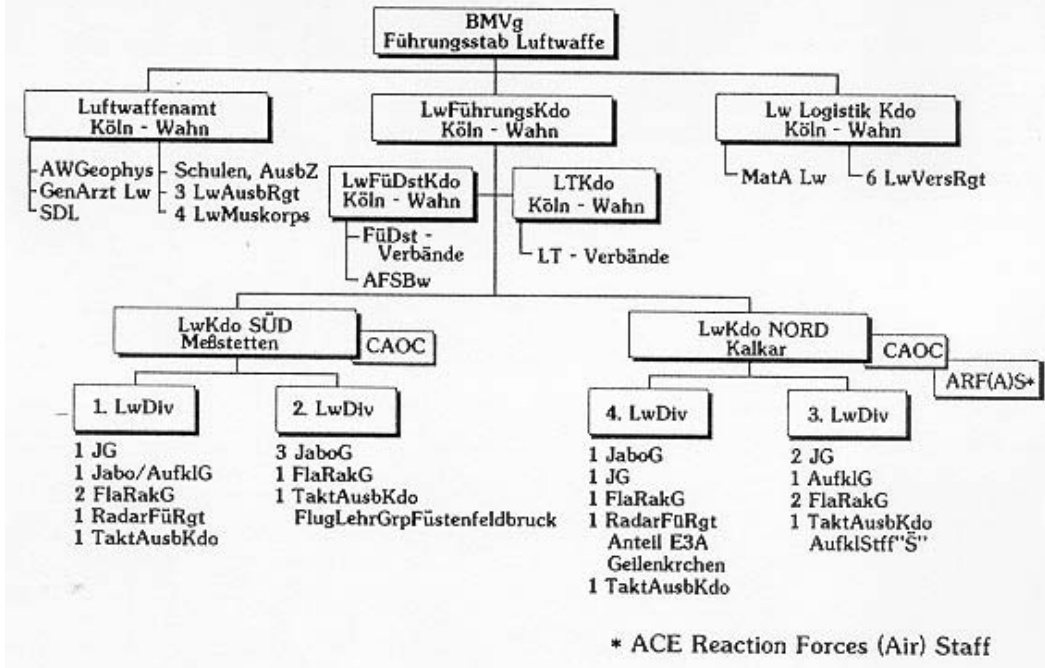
BMVg
Führungsstab Luftwaffe

Luftwaffenamt
Köln - Wahn

AWGeophys
GenArzt Lw
SDL

Schulen, AusbZ
3 LwAusbRgt
4 LwMuskorps

LwFührungsKdo
Köln - Wahn

LwFüDstKdo
Köln - Wahn

FüDst - Verbände
AFSBw

LTKdo
Köln - Wahn

LT - Verbände

Lw Logistik Kdo
Köln - Wahn

MatA Lw
6 LwVersRgt

LwKdo SÜD
Meßstetten

CAOC

LwKdo NORD
Kalkar

CAOC

ARF(A)S*

1. LwDiv

1 JG
1 Jabo/AufklG
2 FlaRakG
1 RadarFüRgt
1 TaktAusbKdo

2. LwDiv

3 JaboG
1 FlaRakG
1 TaktAusbKdo
FlugLehrGrpFüstenfeldbruck

4. LwDiv

1 JaboG
1 JG
1 FlaRakG
1 RadarFüRgt
Anteil E3A
Geilenkrchen
1 TaktAusbKdo

3. LwDiv

2 JG
1 AufklG
2 FlaRakG
1 TaktAusbKdo
AufklStff"S"

* ACE Reaction Forces (Air) Staff